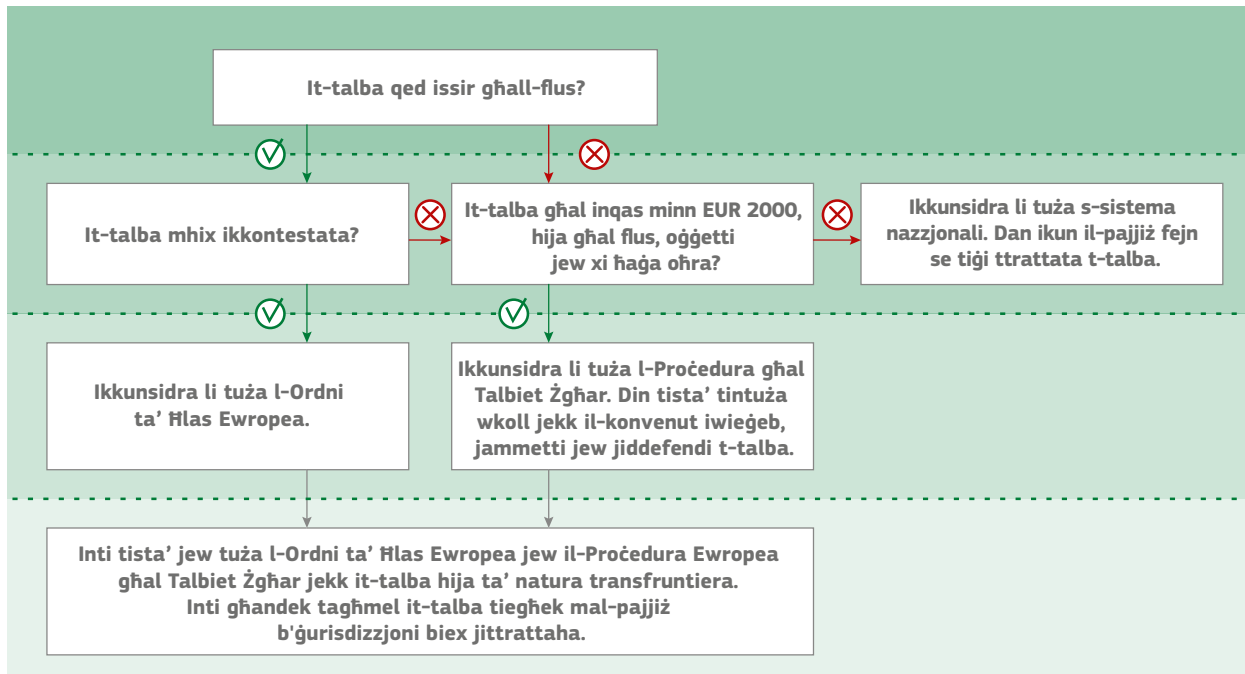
It-talba qed issir għall-flus?

It-talba mhix ikkontestata?

It-talba għal inqas minn EUR 2000, hija għal flus, oġġetti jew xi ħaġa oħra?

Ikkunsidra li tuża s-sistema nazzjonali. Dan ikun il-pajjiż fejn se tiġi ttrattata t-talba.

Ikkunsidra li tuża l-Ordni ta' Ħlas Ewropea.

Ikkunsidra li tuża l-Proċedura għal Talbiet Żgħar. Din tista' tintuża wkoll jekk il-konvenut iwieġeb, jammetti jew jiddefendi t-talba.

Inti tista' jew tuża l-Ordni ta' Ħlas Ewropea jew il-Proċedura Ewropea għal Talbiet Żgħar jekk it-talba hija ta' natura transfruntiera. Inti għandek tagħmel it-talba tiegħek mal-pajjiż b'ġurisdizzjoni biex jittrattaha.